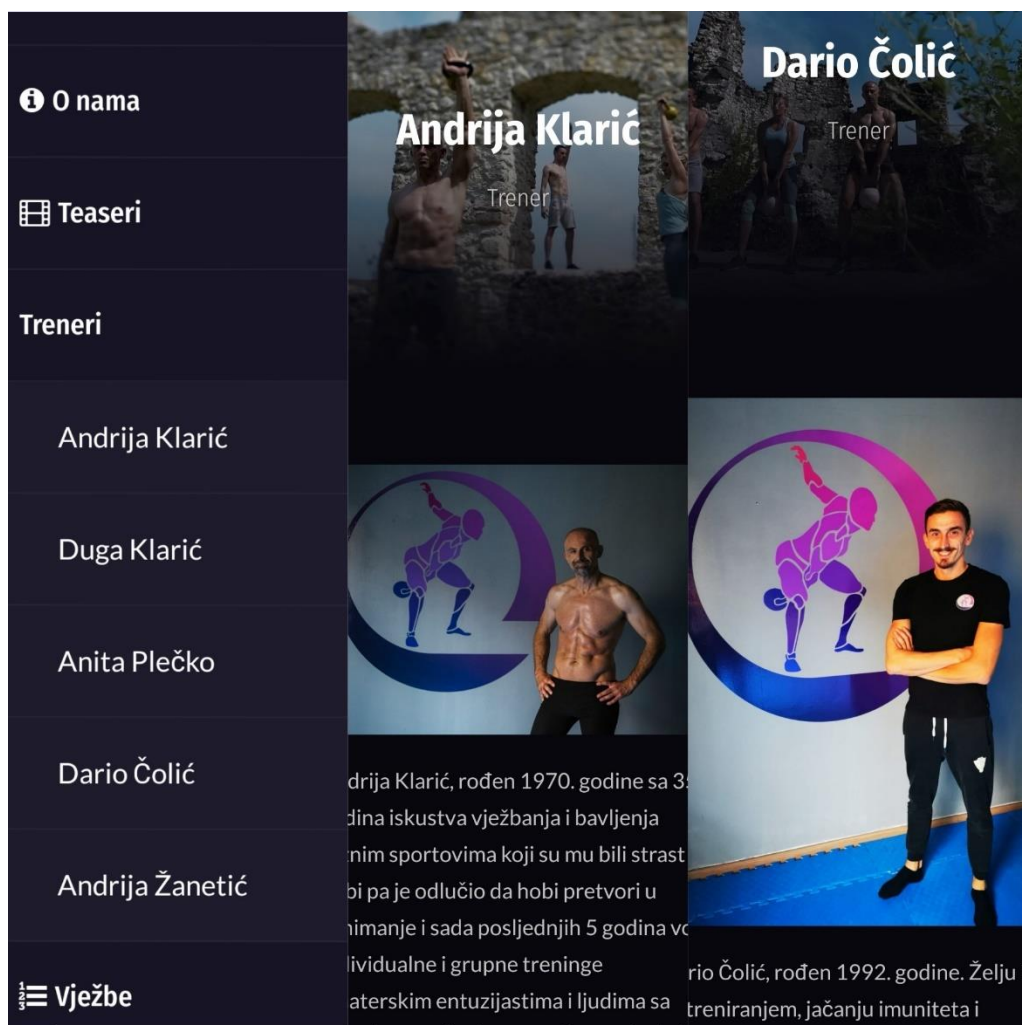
O nama

Teaseri

Treneri

Andrija Klarić

Duga Klarić

Anita Plečko

Dario Čolić

Andrija Žanetić

Vježbe

Andrija Klarić

Trener

drija Klarić, rođen 1970. godine sa 3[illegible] dina iskustva vježbanja i bavljenja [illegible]nim sportovima koji su mu bili strast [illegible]bi pa je odlučio da hobi pretvori u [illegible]imanje i sada posljednjih 5 godina vo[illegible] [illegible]lividualne i grupne treninge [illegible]aterskim entuzijastima i ljudima sa

Dario Čolić

Trener

rio Čolić, rođen 1992. godine. Želju treniranjem, jačanju imuniteta i